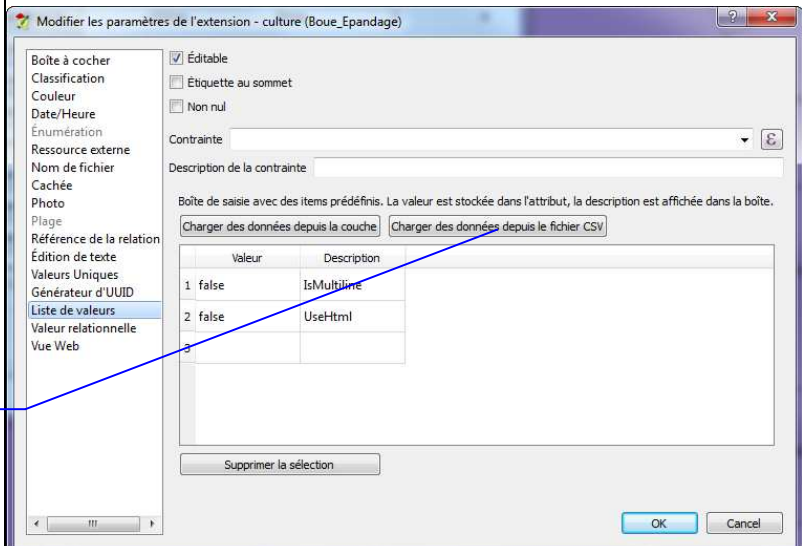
Modifier les paramètres de l'extension - culture (Boue_Epandage)

Boîte à cocher
Classification
Couleur
Date/Heure
Énumération
Ressource externe
Nom de fichier
Cachée
Photo
Plage
Référence de la relation
Édition de texte
Valeurs Uniques
Générateur d'UUID
Liste de valeurs
Valeur relationnelle
Vue Web

Éditable
Étiquette au sommet
Non nul

Contrainte
Description de la contrainte

Boîte de saisie avec des items prédéfinis. La valeur est stockée dans l'attribut, la description est affichée dans la boîte.

Charger des données depuis la couche
Charger des données depuis le fichier CSV

|   | Valeur | Description |
|---|---|---|
| 1 | false | IsMultiline |
| 2 | false | UseHtml |
| 3 | | |

Supprimer la sélection

OK
Cancel